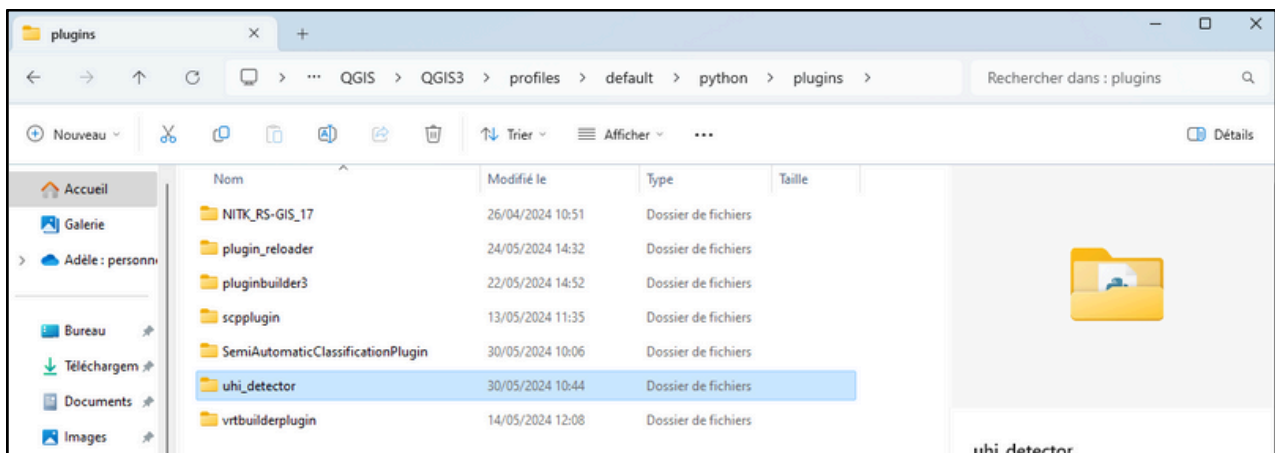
plugins ✕ +

← → ↑ ↻ ··· QGIS > QGIS3 > profiles > default > python > plugins >

Rechercher dans : plugins

Nouveau Trier Afficher ··· Détails

Accueil
Galerie
Adèle : personn
Bureau
Téléchargem
Documents
Images

| Nom | Modifié le | Type | Taille |
|---|---|---|---|
| NITK_RS-GIS_17 | 26/04/2024 10:51 | Dossier de fichiers | |
| plugin_reloader | 24/05/2024 14:32 | Dossier de fichiers | |
| pluginbuilder3 | 22/05/2024 14:52 | Dossier de fichiers | |
| scpplugin | 13/05/2024 11:35 | Dossier de fichiers | |
| SemiAutomaticClassificationPlugin | 30/05/2024 10:06 | Dossier de fichiers | |
| uhi_detector | 30/05/2024 10:44 | Dossier de fichiers | |
| vrtbuilderplugin | 14/05/2024 12:08 | Dossier de fichiers | |

uhi_detector